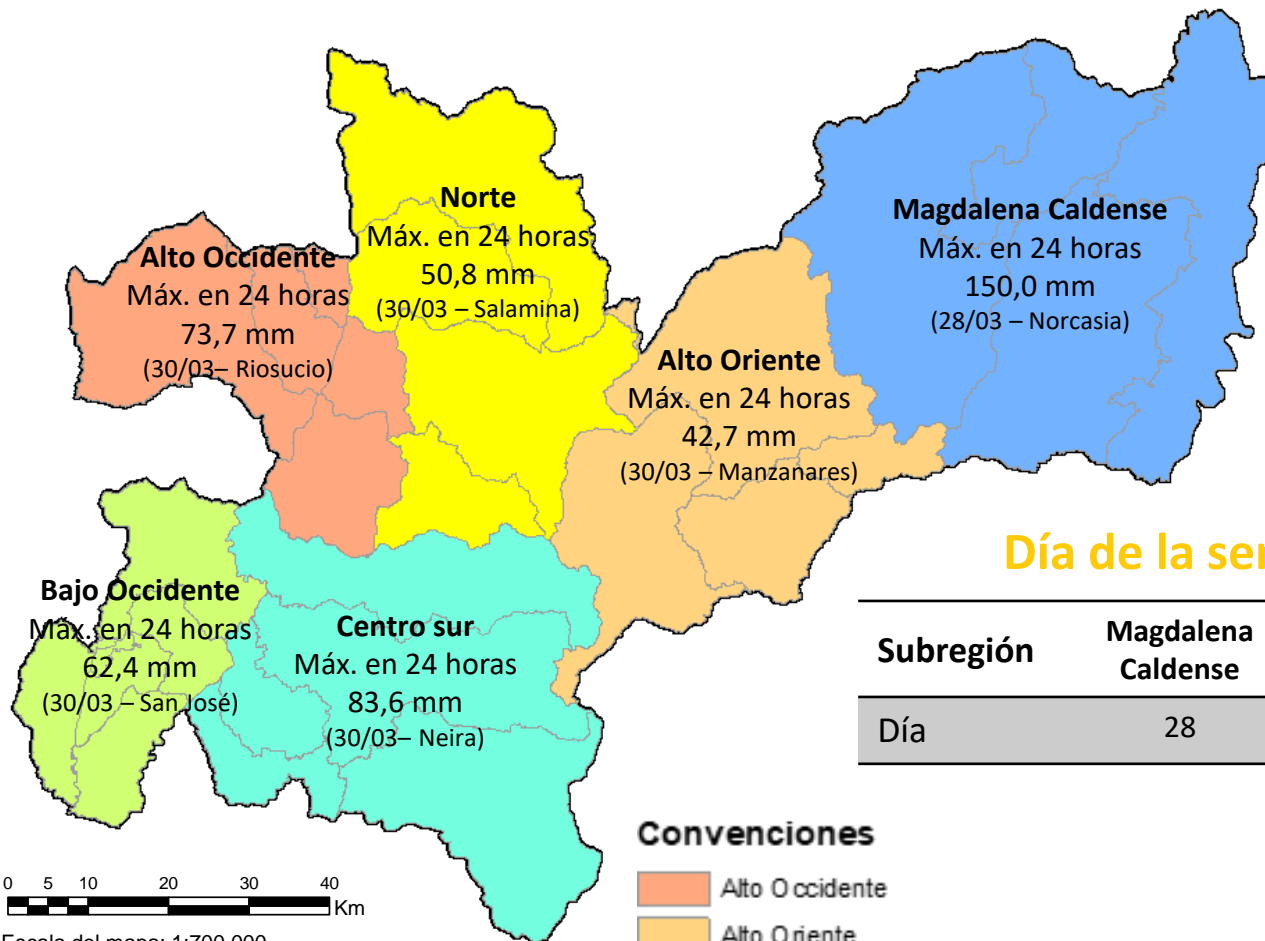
Norte
Máx. en 24 horas
50,8 mm
(30/03 – Salamina)

Magdalena Caldense
Máx. en 24 horas
150,0 mm
(28/03 – Norcasia)

Alto Occidente
Máx. en 24 horas
73,7 mm
(30/03– Riosucio)

Alto Oriente
Máx. en 24 horas
42,7 mm
(30/03 – Manzanares)

Bajo Occidente
Máx. en 24 horas
62,4 mm
(30/03 – San José)

Centro sur
Máx. en 24 horas
83,6 mm
(30/03– Neira)

Día de la se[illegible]

| Subregión | Magdalena Caldense |
|---|---|
| Día | 28 |

0 5 10 20 30 40 Km
Escala del mapa: 1:700.000

Convenciones
Alto Occidente
Alto Oriente